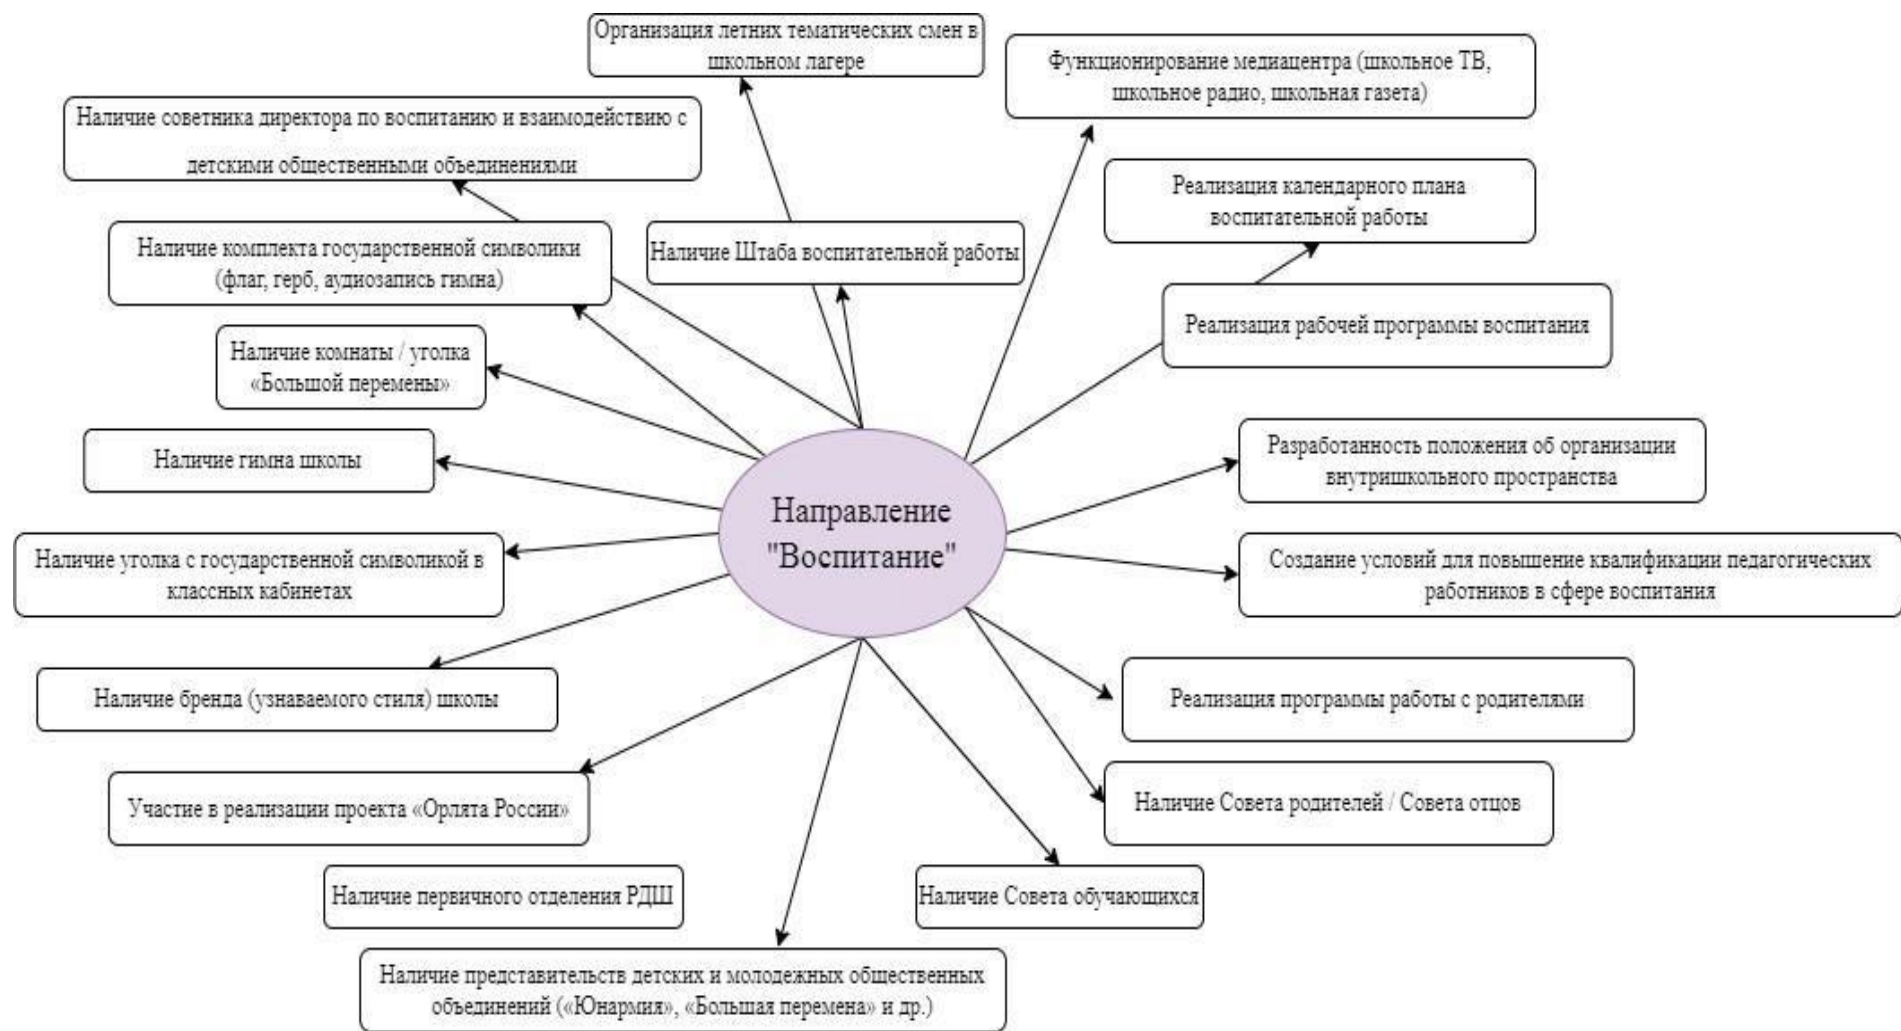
Направление "Воспитание"

Организация летних тематических смен в школьном лагере

Функционирование медиацентра (школьное ТВ, школьное радио, школьная газета)

Наличие советника директора по воспитанию и взаимодействию с детскими общественными объединениями

Реализация календарного плана воспитательной работы

Наличие комплекта государственной символики (флаг, герб, аудиозапись гимна)

Наличие Штаба воспитательной работы

Реализация рабочей программы воспитания

Наличие комнаты / уголка «Большой перемены»

Наличие гимна школы

Разработанность положения об организации внутришкольного пространства

Наличие уголка с государственной символикой в классных кабинетах

Создание условий для повышение квалификации педагогических работников в сфере воспитания

Наличие бренда (узнаваемого стиля) школы

Реализация программы работы с родителями

Участие в реализации проекта «Орлята России»

Наличие Совета родителей / Совета отцов

Наличие первичного отделения РДШ

Наличие Совета обучающихся

Наличие представительств детских и молодежных общественных объединений («Юнармия», «Большая перемена» и др.)